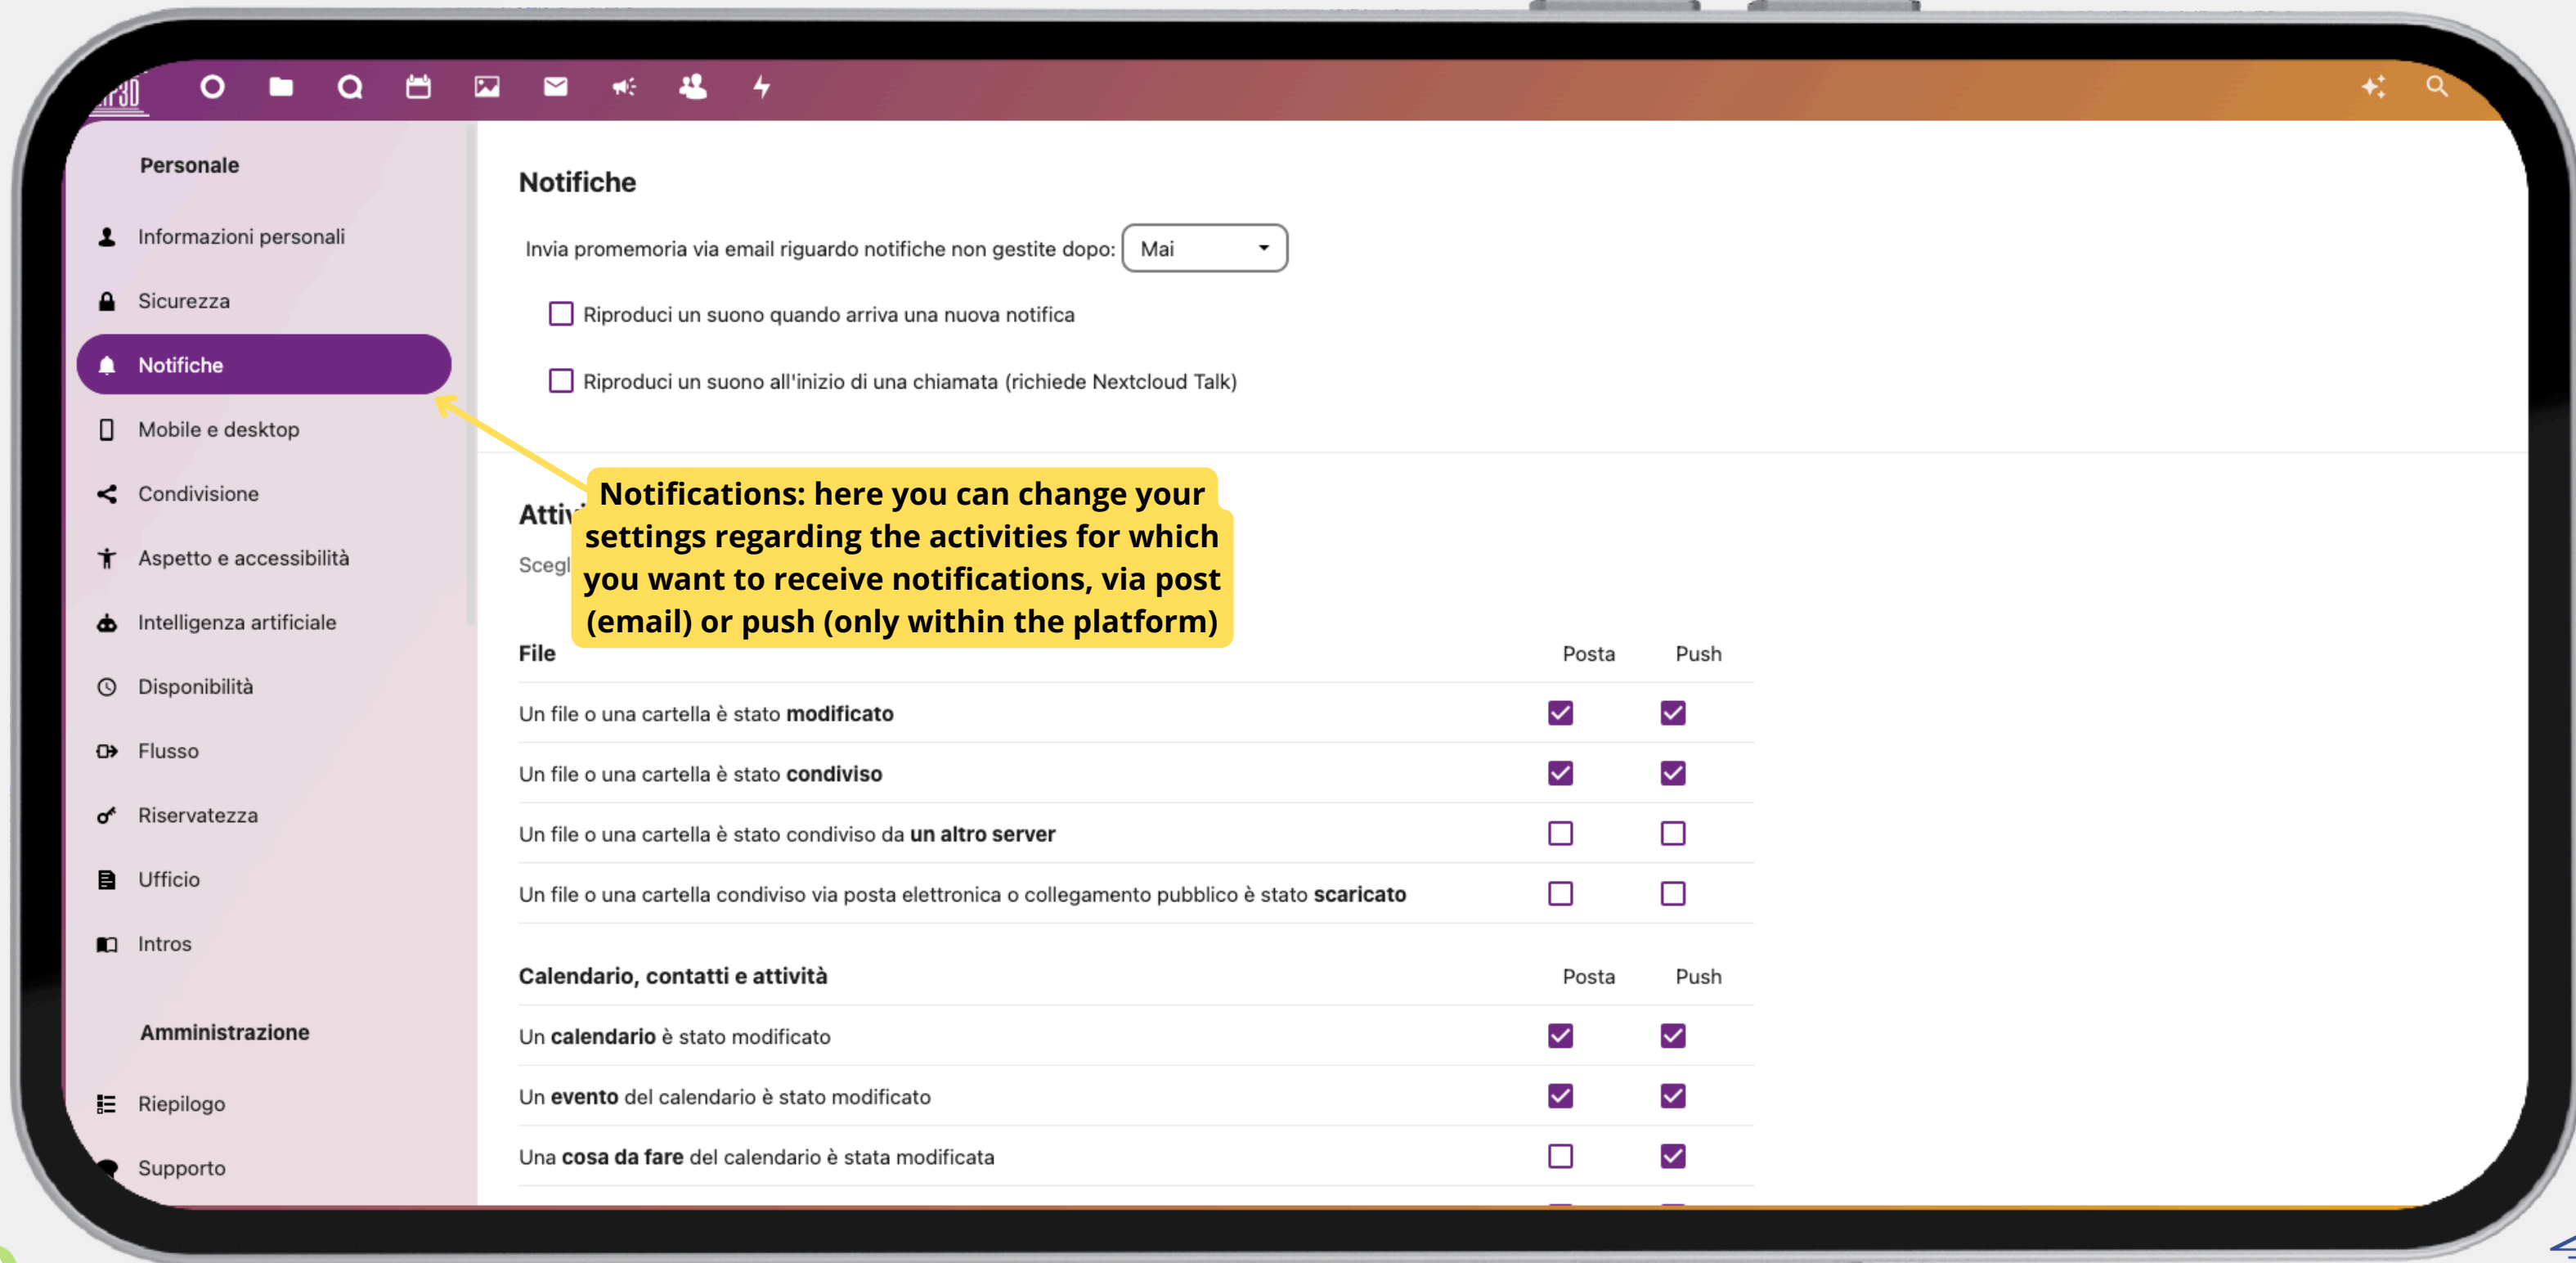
Personale

Informazioni personali

Sicurezza

Notifiche

Mobile e desktop

Condivisione

Aspetto e accessibilità

Intelligenza artificiale

Disponibilità

Flusso

Riservatezza

Ufficio

Intros

Amministrazione

Riepilogo

Supporto

Notifiche

Invia promemoria via email riguardo notifiche non gestite dopo: Mai

Riproduci un suono quando arriva una nuova notifica

Riproduci un suono all'inizio di una chiamata (richiede Nextcloud Talk)

Attiv

Scegl

Notifications: here you can change your settings regarding the activities for which you want to receive notifications, via post (email) or push (only within the platform)

| File | Posta | Push |
|---|---|---|
| Un file o una cartella è stato **modificato** | ☑ | ☑ |
| Un file o una cartella è stato **condiviso** | ☑ | ☑ |
| Un file o una cartella è stato condiviso da **un altro server** | ☐ | ☐ |
| Un file o una cartella condiviso via posta elettronica o collegamento pubblico è stato **scaricato** | ☐ | ☐ |

| Calendario, contatti e attività | Posta | Push |
|---|---|---|
| Un **calendario** è stato modificato | ☑ | ☑ |
| Un **evento** del calendario è stato modificato | ☑ | ☑ |
| Una **cosa da fare** del calendario è stata modificata | ☐ | ☑ |